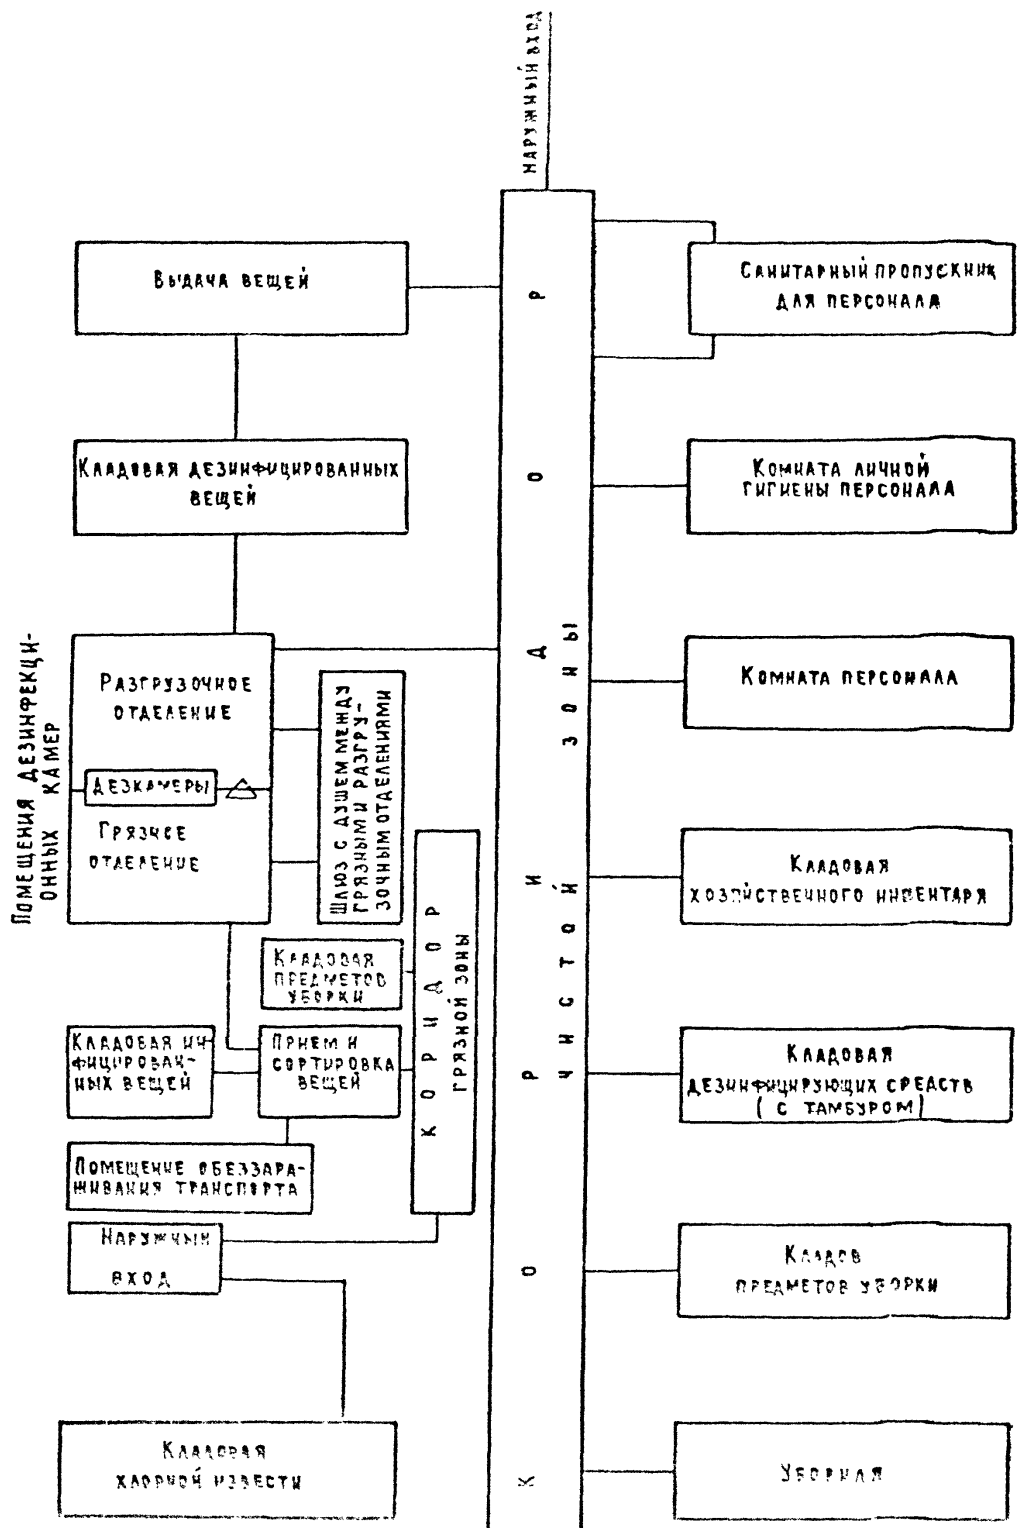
Наружный вход

Выдача вещей

Кладовая дезинфицированных вещей

Помещения дезинфекционных камер

Разгрузочное отделение

Дезкамеры

Грязное отделение

Шлюз с душем между грязным и разгрузочным отделениями

Кладовая предметов уборки

Кладовая инфицированных вещей

Прием и сортировка вещей

Коридор грязной зоны

Помещение обеззараживания транспорта

Наружный вход

Кладовая хлорной извести

Коридор чистой зоны

Санитарный пропускник для персонала

Комната личной гигиены персонала

Комната персонала

Кладовая хозяйственного инвентаря

Кладовая дезинфицирующих средств (с тамбуром)

Кладов предметов уборки

Уборная